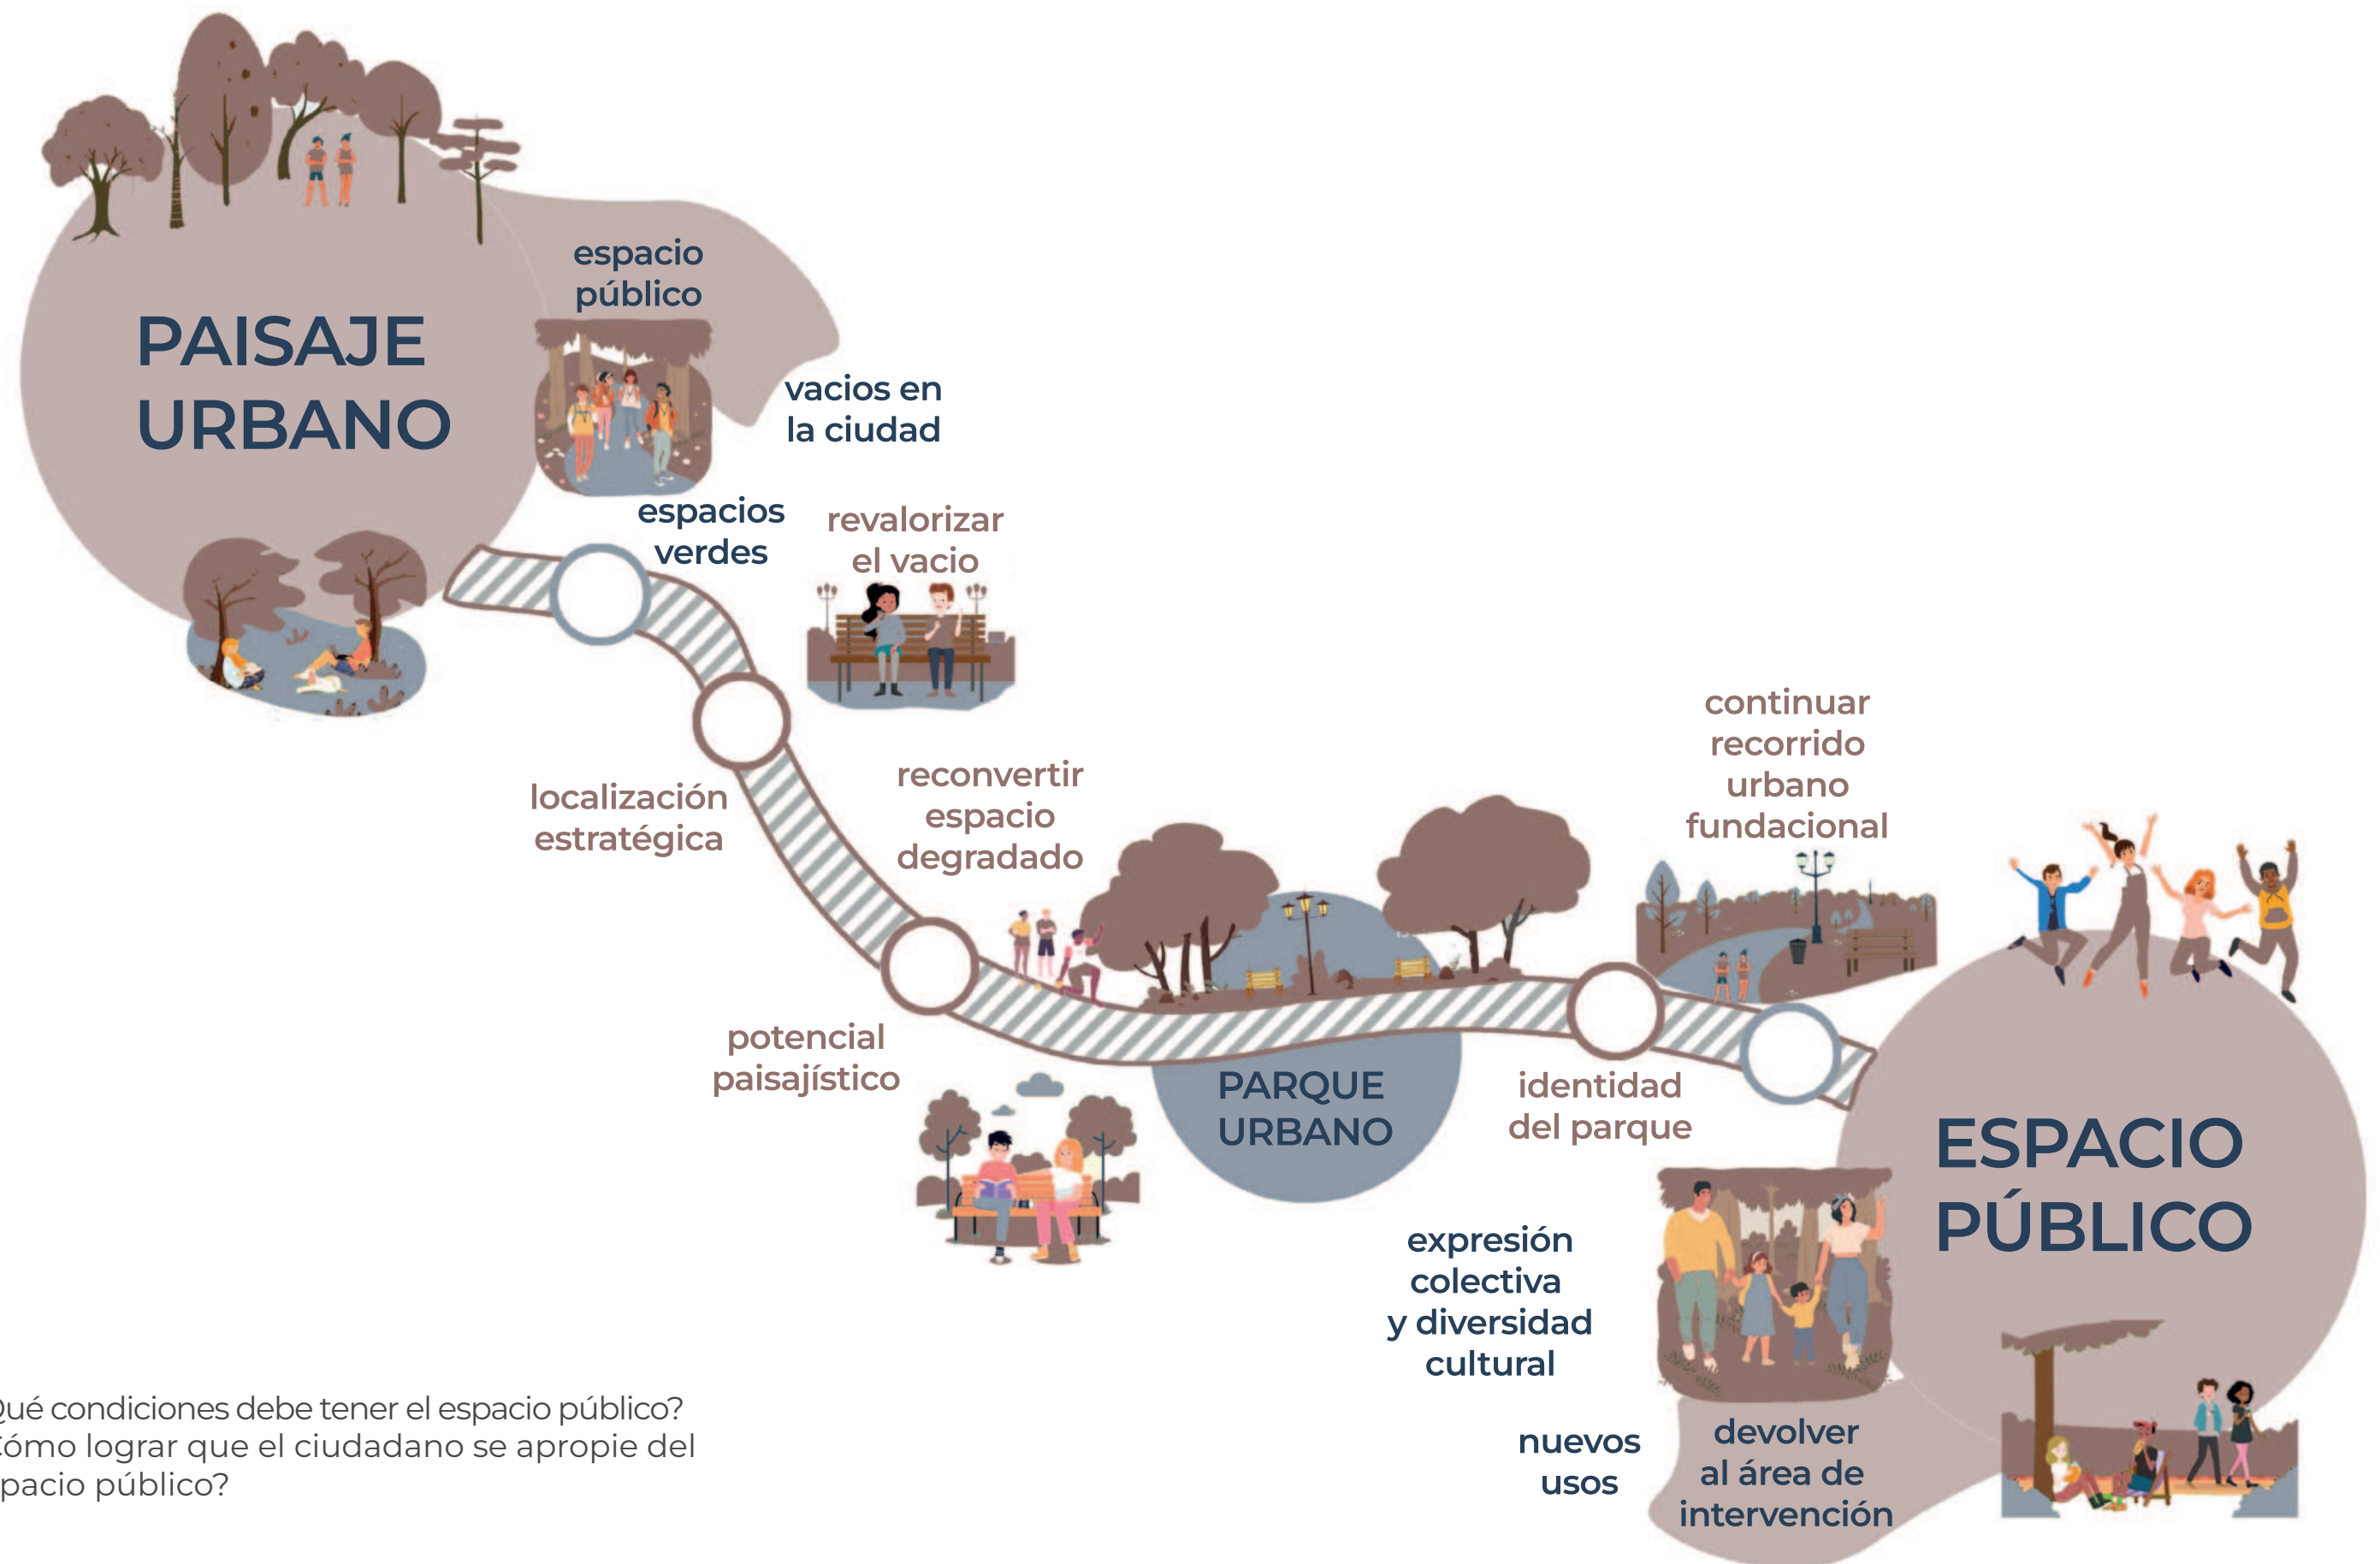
PAISAJE URBANO

espacio público

vacios en la ciudad

espacios verdes

revalorizar el vacio

localización estratégica

reconvertir espacio degradado

potencial paisajístico

PARQUE URBANO

continuar recorrido urbano fundacional

identidad del parque

ESPACIO PÚBLICO

expresión colectiva y diversidad cultural

nuevos usos

devolver al área de intervención

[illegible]ué condiciones debe tener el espacio público?
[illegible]ómo lograr que el ciudadano se apropie del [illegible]pacio público?